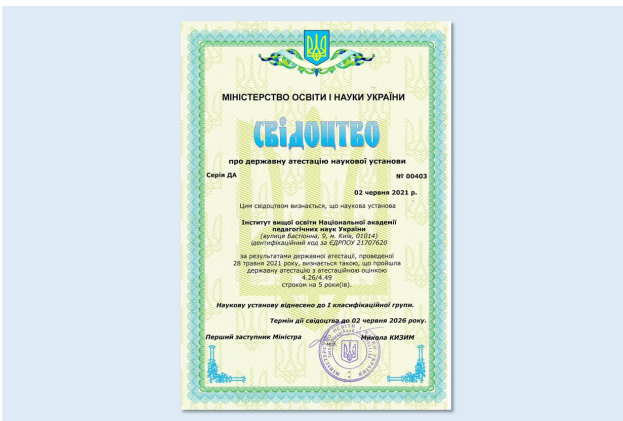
МІНІСТЕРСТВО ОСВІТИ І НАУКИ УКРАЇНИ

СВІДОЦТВО

про державну атестацію наукової установи

Серія ДА № 00403

02 червня 2021 р.

Цим свідоцтвом визнається, що наукова установа

Інститут вищої освіти Національної академії педагогічних наук України
(вулиця Бастіонна, 9, м. Київ, 01014)
ідентифікаційний код за ЄДРПОУ 21707620

за результатами державної атестації, проведеної 28 травня 2021 року, визнається такою, що пройшла державну атестацію з атестаційною оцінкою 4.26/4.49 строком на 5 роки(ів).

Наукову установу віднесено до I класифікаційної групи.

Термін дії свідоцтва до 02 червня 2026 року.

Перший заступник Міністра Микола КИЗИМ

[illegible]